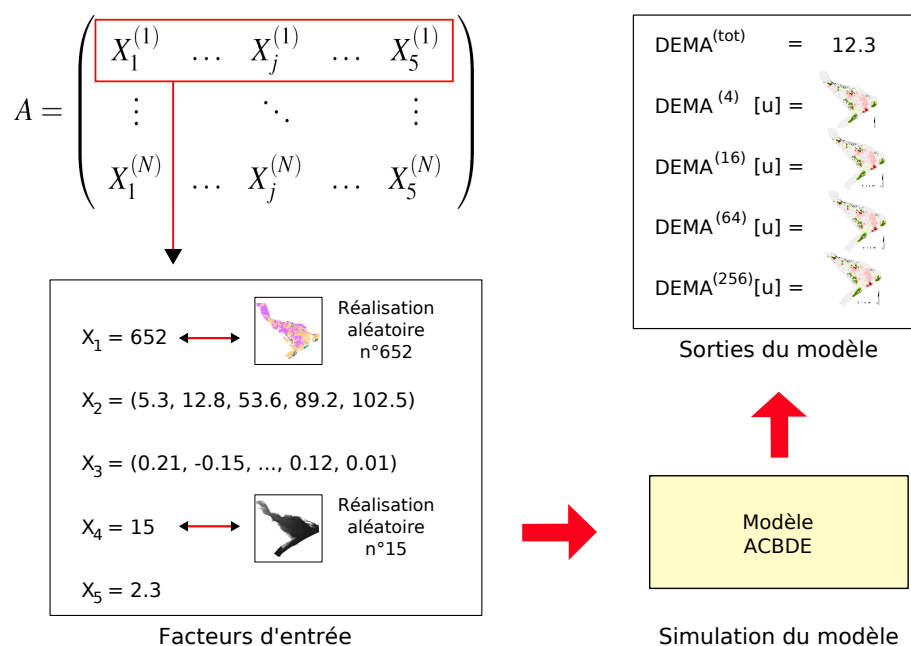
$A = \begin{pmatrix} X_1^{(1)} & \dots & X_j^{(1)} & \dots & X_5^{(1)} \\ \vdots & & \ddots & & \vdots \\ X_1^{(N)} & \dots & X_j^{(N)} & \dots & X_5^{(N)} \end{pmatrix}$

$X_1$ = 652

Réalisation aléatoire n°652

$X_2$ = (5.3, 12.8, 53.6, 89.2, 102.5)

$X_3$ = (0.21, -0.15, ..., 0.12, 0.01)

$X_4$ = 15

Réalisation aléatoire n°15

$X_5$ = 2.3

Facteurs d'entrée

DEMA$^{(tot)}$ = 12.3

DEMA$^{(4)}$ [u] =

DEMA$^{(16)}$ [u] =

DEMA$^{(64)}$ [u] =

DEMA$^{(256)}$[u] =

Sorties du modèle

Modèle ACBDE

Simulation du modèle